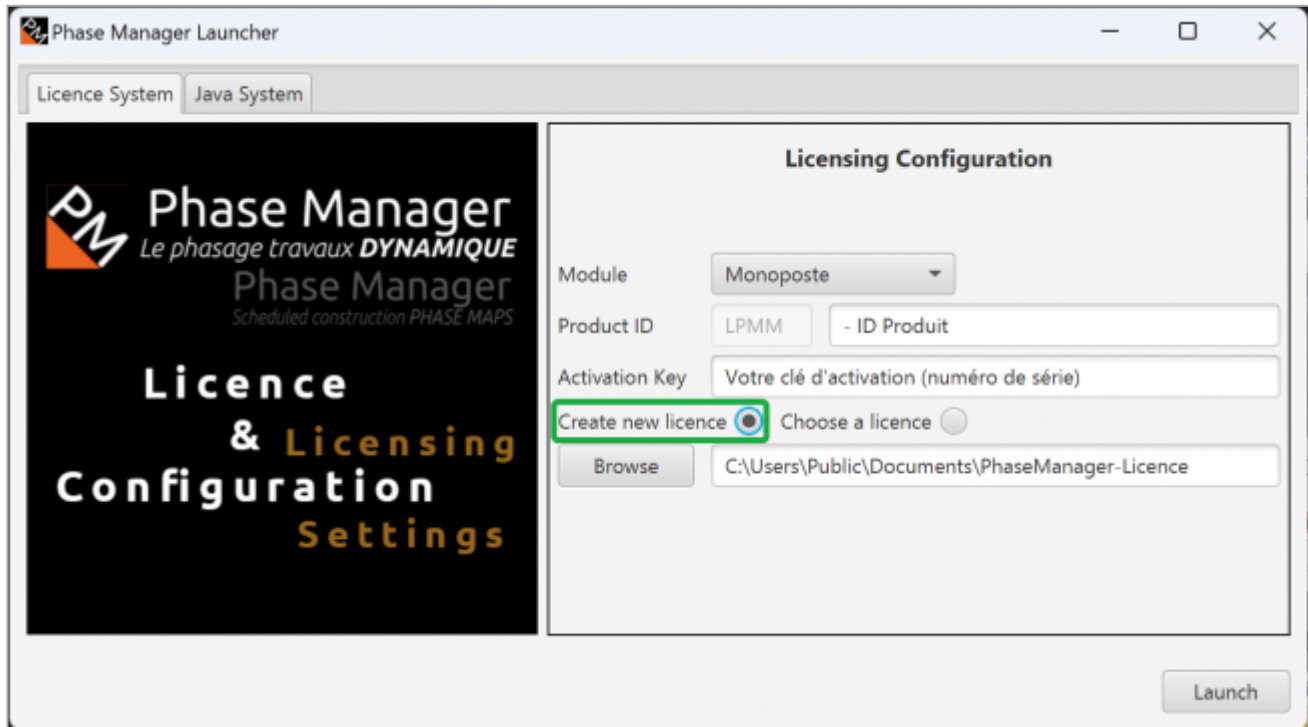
Phase Manager Launcher

Licence System | Java System

PM Phase Manager
Le phasage travaux DYNAMIQUE
Phase Manager
Scheduled construction PHASE MAPS

Licence
& Licensing
Configuration
Settings

Licensing Configuration

Module | Monoposte

Product ID | LPMM | - ID Produit

Activation Key | Votre clé d'activation (numéro de série)

Create new licence | Choose a licence

Browse | C:\Users\Public\Documents\PhaseManager-Licence

Launch